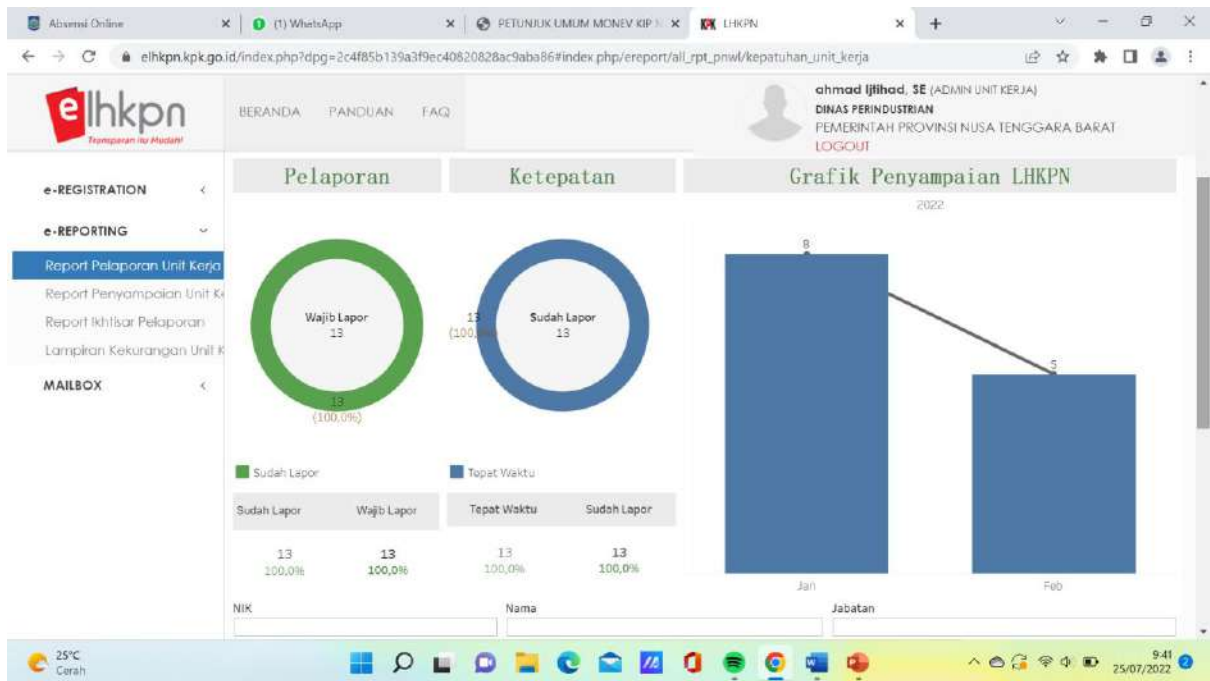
Absensi Online
(1) WhatsApp
PETUNJUK UMUM MONEV KIP N
LHKPN

elhkpn.kpk.go.id/index.php?dpg=2c4f85b139a3f9ec40820828ac9aba86#index.php/ereport/all_rpt_pnwl/kepatuhan_unit_kerja

elhkpn
Transparan itu Mudah!

BERANDA PANDUAN FAQ

ahmad Ijtihad, SE (ADMIN UNIT KERJA)
DINAS PERINDUSTRIAN
PEMERINTAH PROVINSI NUSA TENGGARA BARAT
LOGOUT

e-REGISTRATION
e-REPORTING
Report Pelaporan Unit Kerja
Report Penyampaian Unit K
Report Ikhtisar Pelaporan
Lampiran Kekurangan Unit K
MAILBOX

Pelaporan

Wajib Lapor
13
13
(100,0%)

Sudah Lapor

| Sudah Lapor | Wajib Lapor |
|---|---|
| 13<br>100,0% | 13<br>100,0% |

Ketepatan

Sudah Lapor
13
13
(100,0%)

Tepat Waktu

| Tepat Waktu | Sudah Lapor |
|---|---|
| 13<br>100,0% | 13<br>100,0% |

Grafik Penyampaian LHKPN
2022
8
5
Jan
Feb

NIK
Nama
Jabatan

25°C
Cerah
9:41
25/07/2022
2